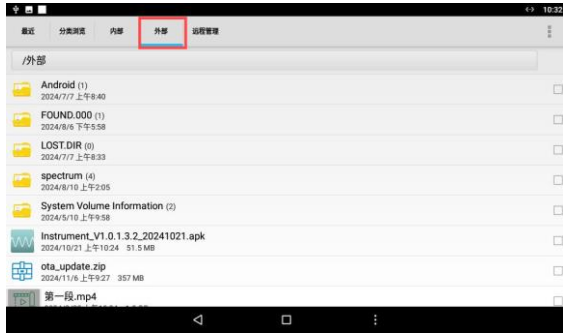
10:32

最近 分类浏览 内部 外部 远程管理

/外部

Android (1)
2024/7/7 上午8:40

FOUND.000 (1)
2024/8/6 下午5:58

LOST.DIR (0)
2024/7/7 上午8:33

spectrum (4)
2024/8/10 上午2:05

System Volume Information (2)
2024/5/10 上午9:58

Instrument_V1.0.1.3.2_20241021.apk
2024/10/21 上午10:24 51.5 MB

ota_update.zip
2024/11/6 上午9:27 357 MB

第一段.mp4
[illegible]